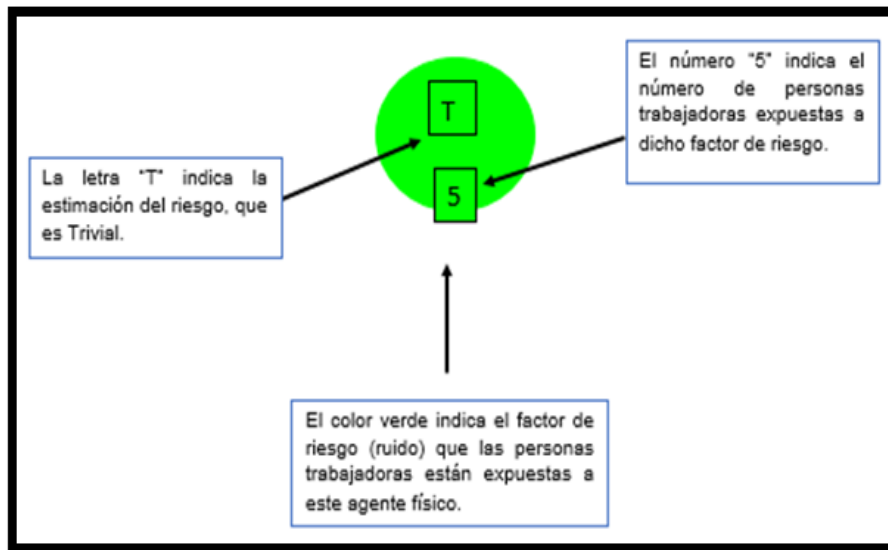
T

5

El número "5" indica el número de personas trabajadoras expuestas a dicho factor de riesgo.

La letra "T" indica la estimación del riesgo, que es Trivial.

El color verde indica el factor de riesgo (ruido) que las personas trabajadoras están expuestas a este agente físico.